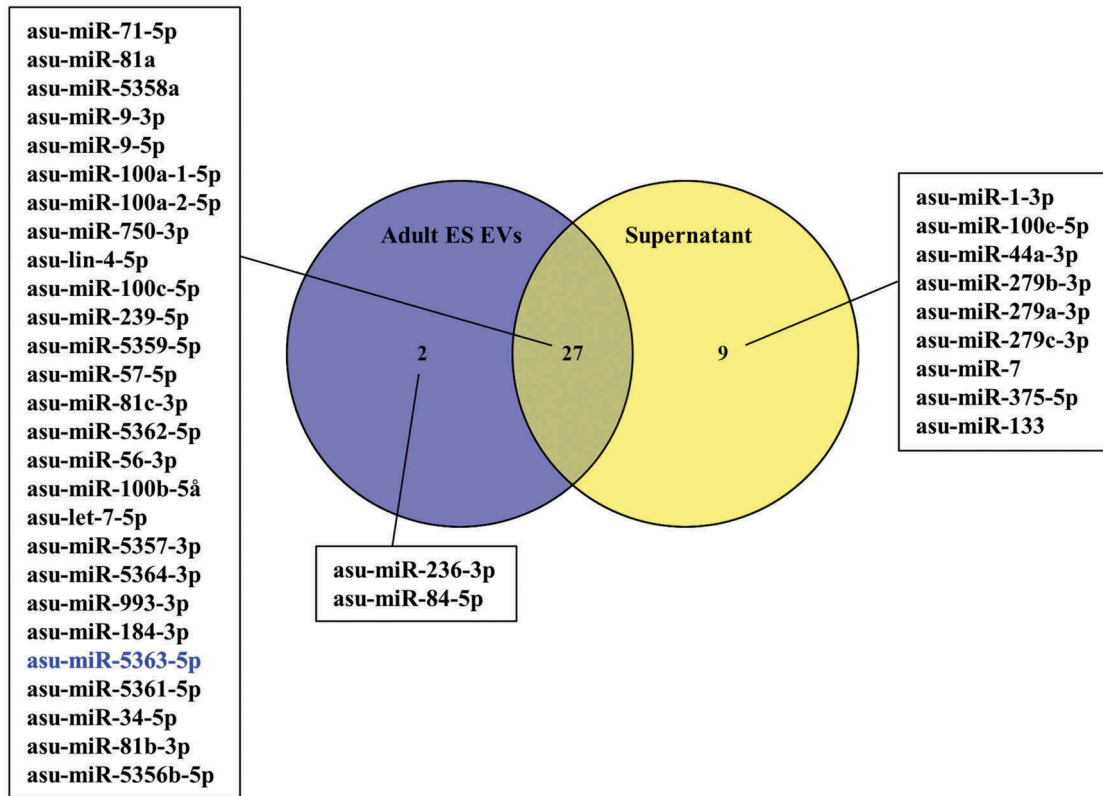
asu-miR-71-5p
asu-miR-81a
asu-miR-5358a
asu-miR-9-3p
asu-miR-9-5p
asu-miR-100a-1-5p
asu-miR-100a-2-5p
asu-miR-750-3p
asu-lin-4-5p
asu-miR-100c-5p
asu-miR-239-5p
asu-miR-5359-5p
asu-miR-57-5p
asu-miR-81c-3p
asu-miR-5362-5p
asu-miR-56-3p
asu-miR-100b-5å
asu-let-7-5p
asu-miR-5357-3p
asu-miR-5364-3p
asu-miR-993-3p
asu-miR-184-3p
asu-miR-5363-5p
asu-miR-5361-5p
asu-miR-34-5p
asu-miR-81b-3p
asu-miR-5356b-5p

Adult ES EVs

Supernatant

2

27

9

asu-miR-1-3p
asu-miR-100e-5p
asu-miR-44a-3p
asu-miR-279b-3p
asu-miR-279a-3p
asu-miR-279c-3p
asu-miR-7
asu-miR-375-5p
asu-miR-133

asu-miR-236-3p
asu-miR-84-5p